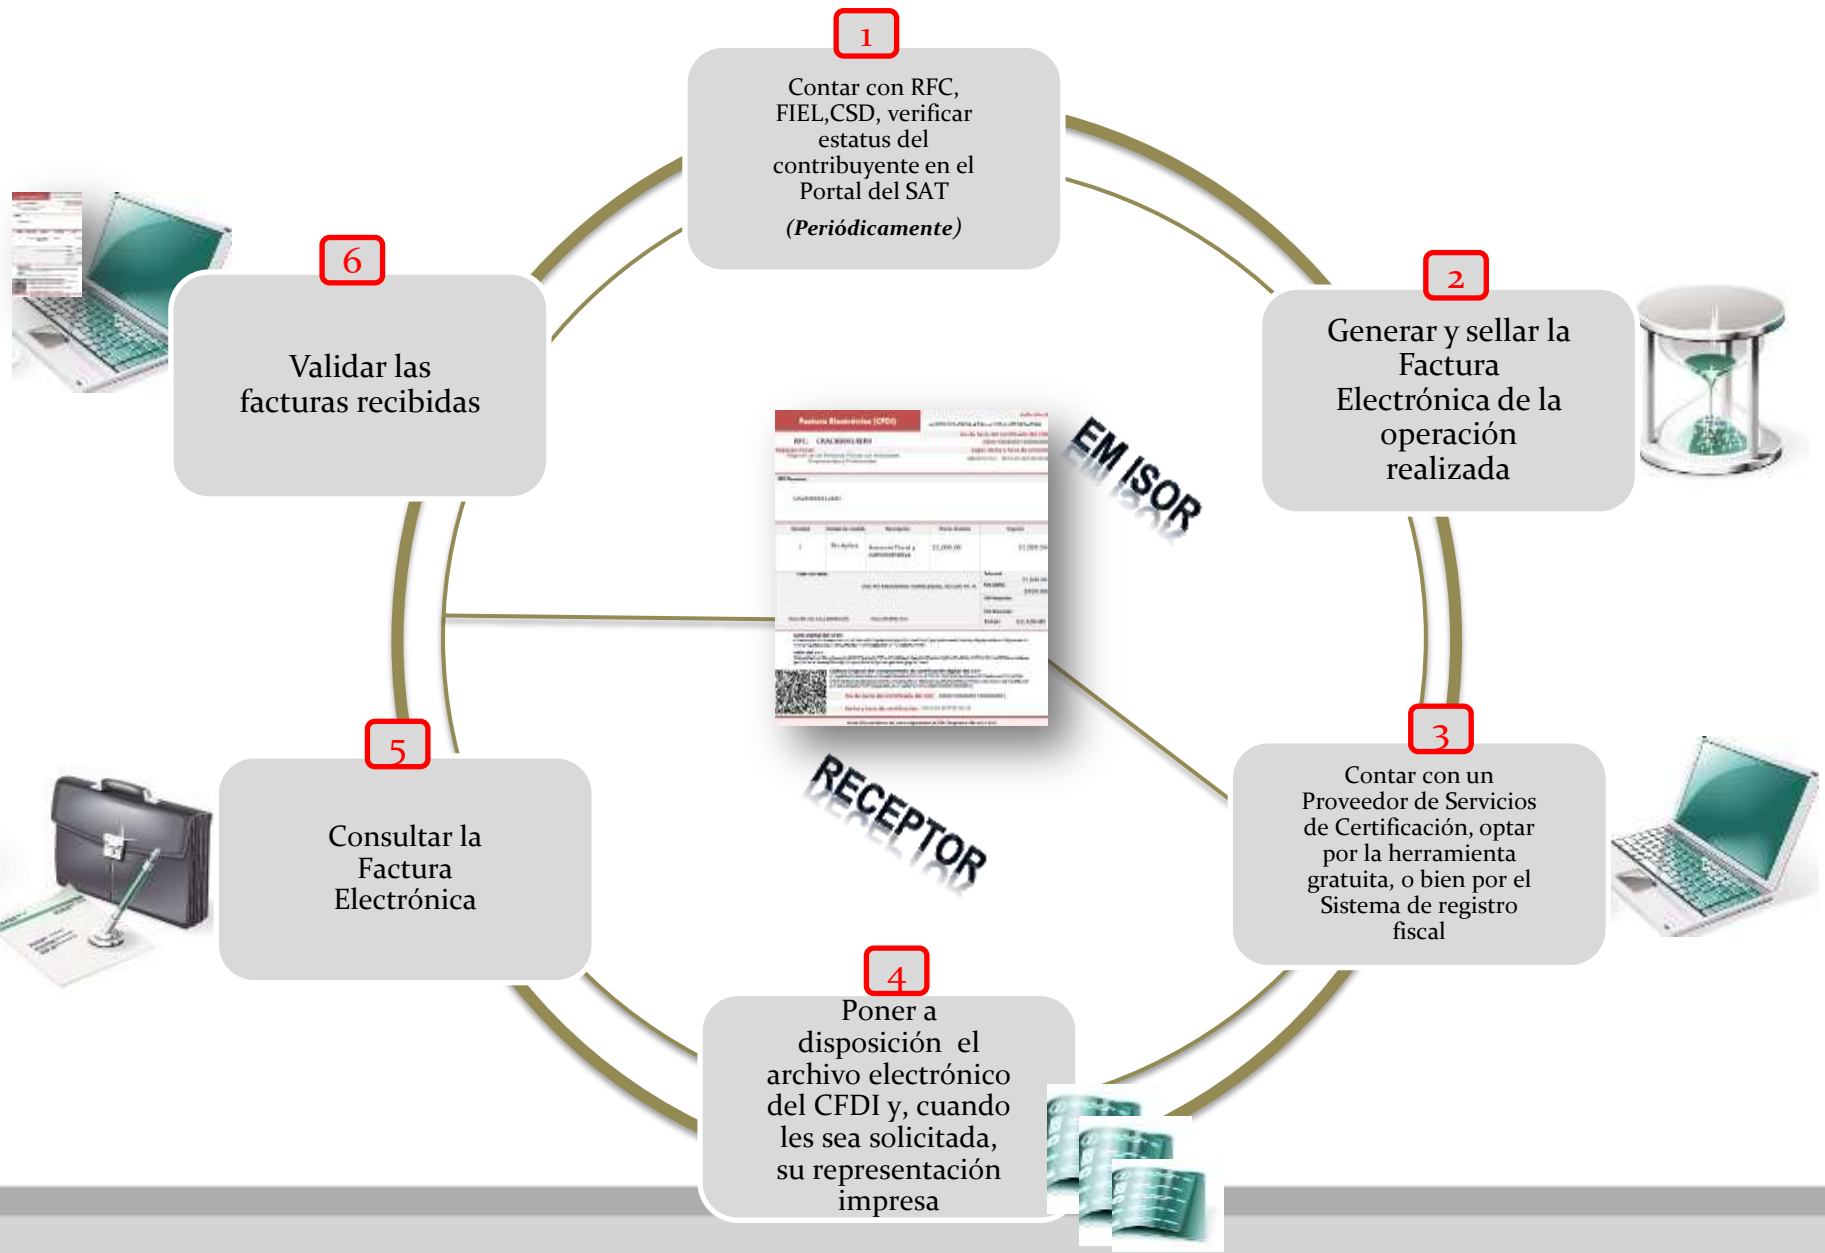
1

Contar con RFC, FIEL,CSD, verificar estatus del contribuyente en el Portal del SAT

*(Periódicamente)*

2

Generar y sellar la Factura Electrónica de la operación realizada

3

Contar con un Proveedor de Servicios de Certificación, optar por la herramienta gratuita, o bien por el Sistema de registro fiscal

4

Poner a disposición el archivo electrónico del CFDI y, cuando les sea solicitada, su representación impresa

5

Consultar la Factura Electrónica

6

Validar las facturas recibidas

EMISOR

RECEPTOR

Factura Electrónica (CFDI)

RFC: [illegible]